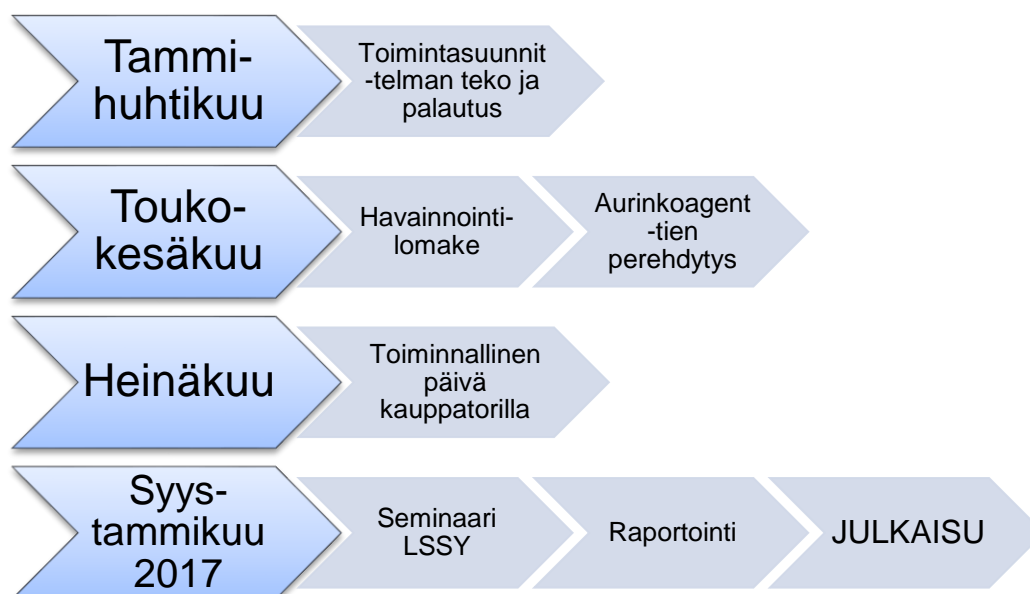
Tammi-huhtikuu

Toimintasuunnit -telman teko ja palautus

Touko-kesäkuu

Havainnointi-lomake

Aurinkoagent -tien perehdytys

Heinäkuu

Toiminnallinen päivä kauppatorilla

Syys-tammikuu 2017

Seminaari LSSY

Raportointi

JULKAISU